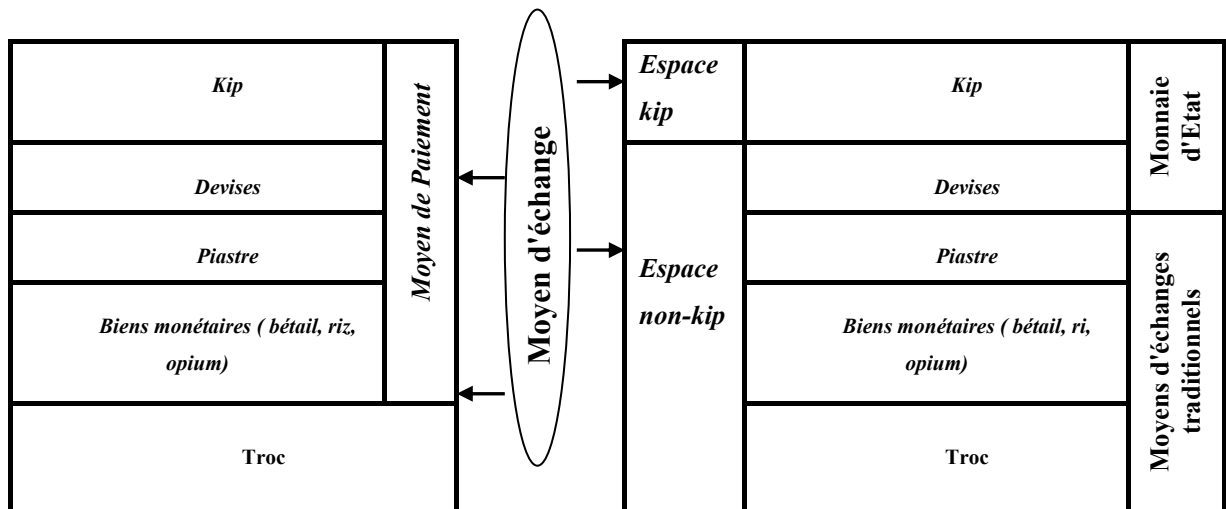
| Kip | Moyen de Paiement |
|---|---|
| Devises | |
| Piastre | |
| Biens monétaires ( bétail, riz, opium) | |
| Troc | |

Moyen d'échange

| Espace kip | Kip | Monnaie d'Etat |
|---|---|---|
| Espace non-kip | Devises | |
| | Piastre | Moyens d'échanges traditionnels |
| | Biens monétaires ( bétail, ri, opium) | |
| | Troc | |